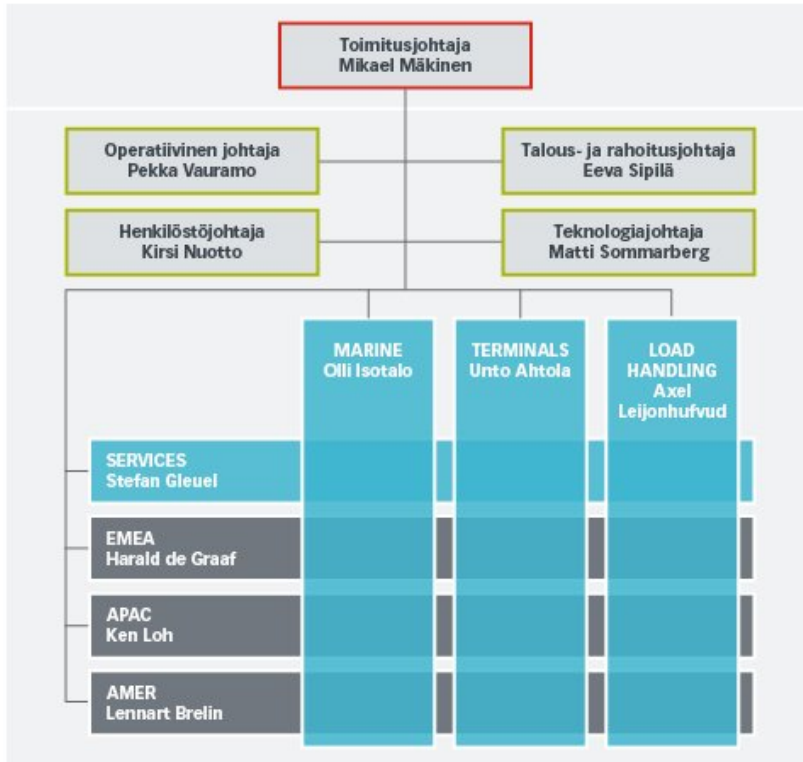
Toimitusjohtaja
Mikael Mäkinen

Operatiivinen johtaja
Pekka Vauramo

Talous- ja rahoitusjohtaja
Eeva Sipilä

Henkilöstöjohtaja
Kirsi Nuotto

Teknologiajohtaja
Matti Sommarberg

MARINE
Olli Isotalo

TERMINALS
Unto Ahtola

LOAD HANDLING
Axel Leijonhufvud

SERVICES
Stefan Gleuel

EMEA
Harald de Graaf

APAC
Ken Loh

AMER
Lennart Brelin